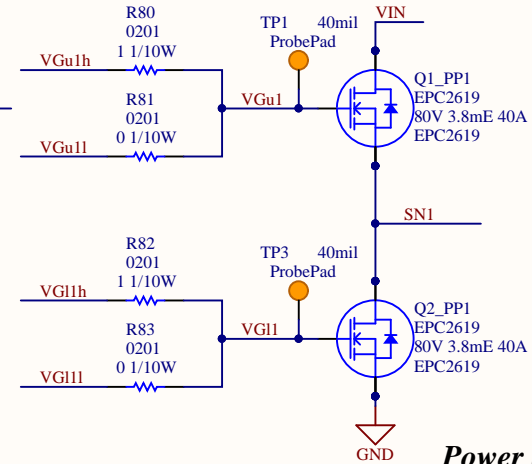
R80
0201
1 1/10W
VGu1h
TP1
ProbePad
40mil
VIN
VGu1
Q1_PP1
EPC2619
80V 3.8mE 40A
EPC2619
R81
0201
0 1/10W
VGu1l
SN1
R82
0201
1 1/10W
VGl1h
TP3
ProbePad
40mil
VGl1
Q2_PP1
EPC2619
80V 3.8mE 40A
EPC2619
R83
0201
0 1/10W
VGl1l
GND
Power